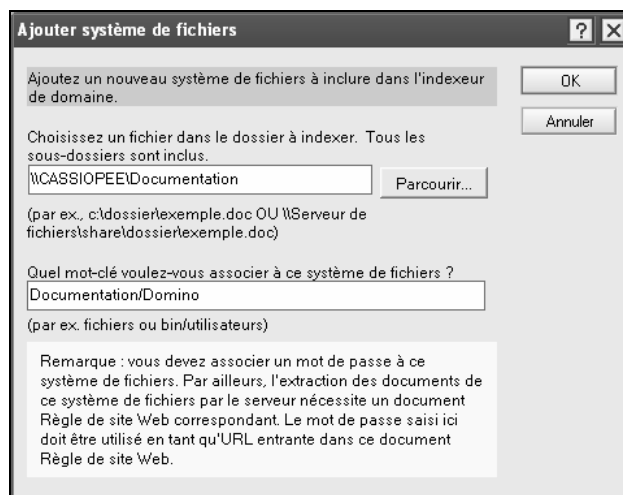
Ajouter système de fichiers

?

X

Ajoutez un nouveau système de fichiers à inclure dans l'indexeur de domaine.

OK

Annuler

Choisissez un fichier dans le dossier à indexer. Tous les sous-dossiers sont inclus.

\\CASSIOPEE\Documentation

Parcourir...

(par ex., c:\dossier\exemple.doc OU \\Serveur de fichiers\share\dossier\exemple.doc)

Quel mot-clé voulez-vous associer à ce système de fichiers ?

Documentation/Domino

(par ex. fichiers ou bin/utilisateurs)

Remarque : vous devez associer un mot de passe à ce système de fichiers. Par ailleurs, l'extraction des documents de ce système de fichiers par le serveur nécessite un document Règle de site Web correspondant. Le mot de passe saisi ici doit être utilisé en tant qu'URL entrante dans ce document Règle de site Web.